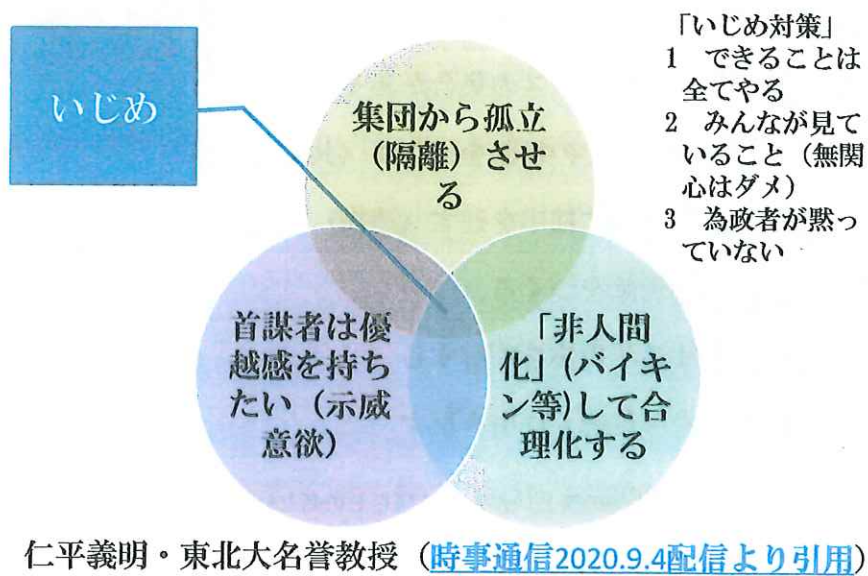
いじめ

集団から孤立（隔離）させる

首謀者は優越感を持ちたい（示威意欲）

「非人間化」（バイキン等）して合理化する

「いじめ対策」
1　できることは全てやる
2　みんなが見ていること（無関心はダメ）
3　為政者が黙っていない

仁平義明・東北大名誉教授（時事通信2020.9.4配信より引用）